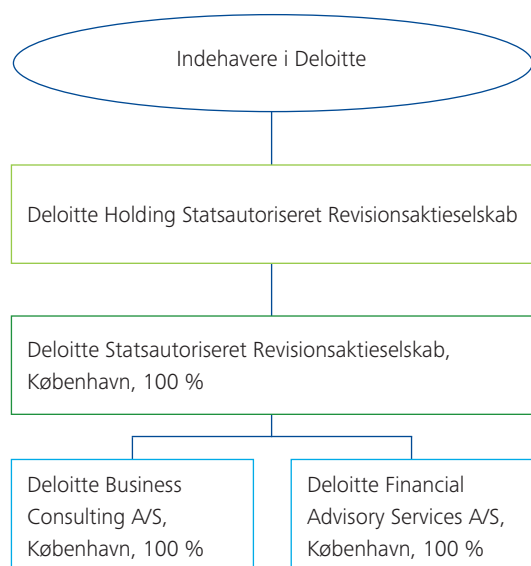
Indehavere i Deloitte

Deloitte Holding Statsautoriseret Revisionsaktieselskab

Deloitte Statsautoriseret Revisionsaktieselskab, København, 100 %

Deloitte Business Consulting A/S, København, 100 %

Deloitte Financial Advisory Services A/S, København, 100 %